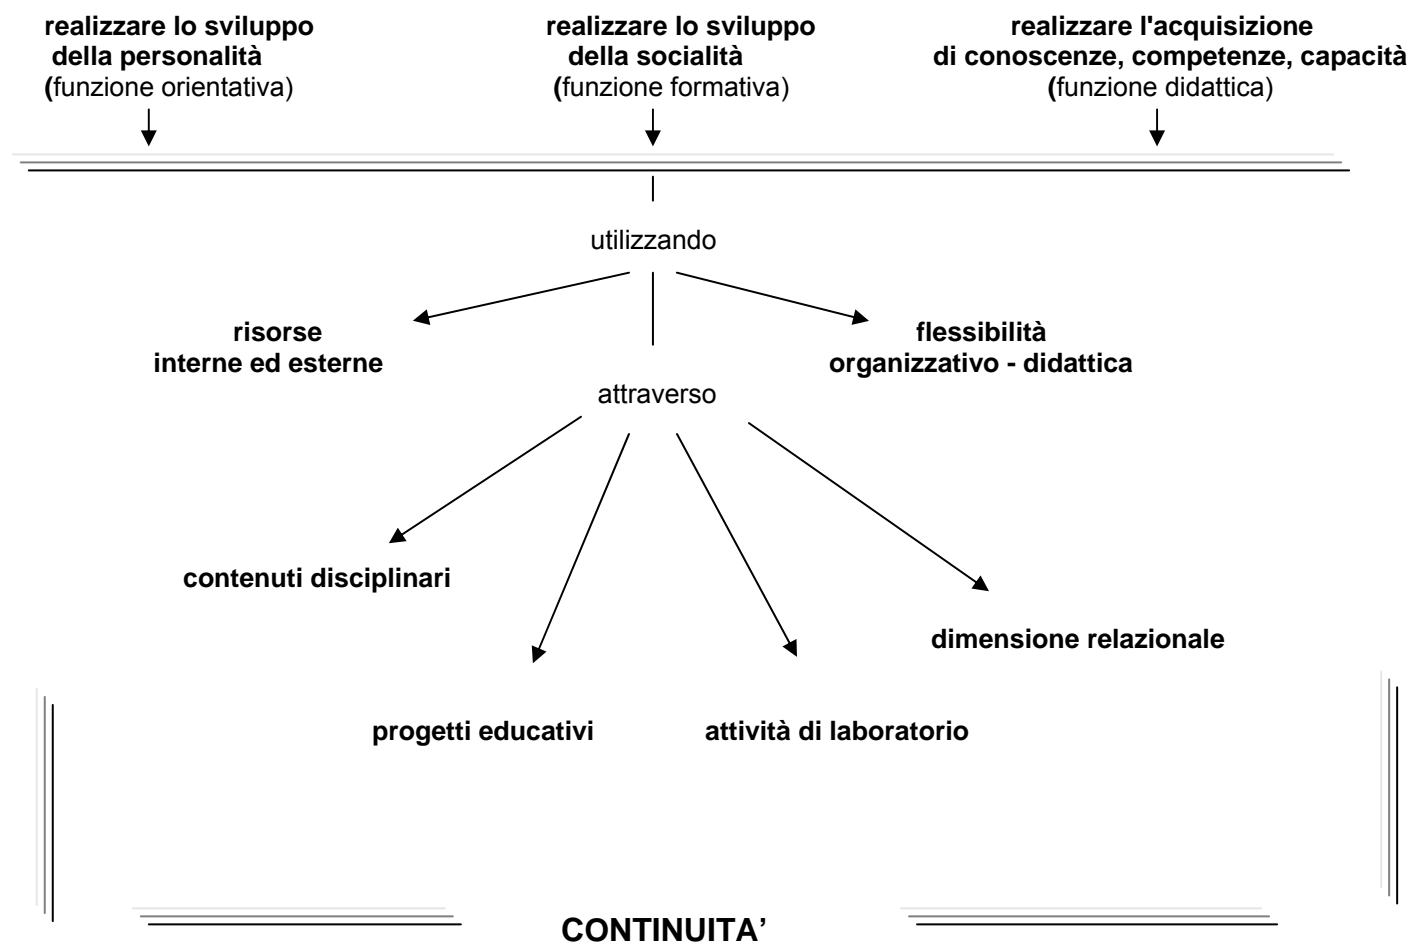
realizzare lo sviluppo della personalità (funzione orientativa)

realizzare lo sviluppo della socialità (funzione formativa)

realizzare l'acquisizione di conoscenze, competenze, capacità (funzione didattica)

utilizzando

risorse interne ed esterne

flessibilità organizzativo - didattica

attraverso

contenuti disciplinari

dimensione relazionale

progetti educativi

attività di laboratorio

CONTINUITA'